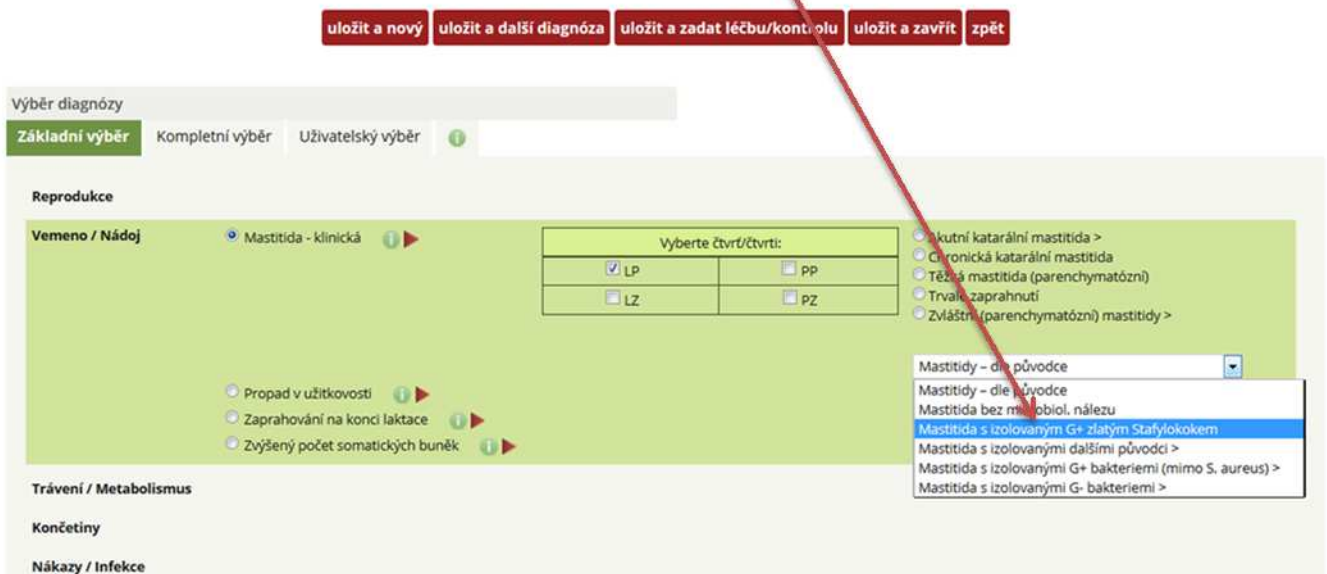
uložit a nový | uložit a další diagnóza | uložit a zadat léčbu/kont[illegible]olu | uložit a zavřít | zpět

Výběr diagnózy

Základní výběr | Kompletní výběr | Uživatelský výběr

Reprodukce

Vemeno / Nádoj

Mastitida - klinická

| Vyberte čtvrť/čtvrti: | |
|---|---|
| LP | PP |
| LZ | PZ |

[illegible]kutní katarální mastitida >
C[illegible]ronická katarální mastitida
Tě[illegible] mastitida (parenchymatózní)
Trvalé zaprahnutí
Zvlášt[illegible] (parenchymatózní) mastitidy >

Mastitidy – dle původce

Mastitidy – dle původce
Mastitida bez m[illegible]obiol. nálezu
Mastitida s izolovaným G+ zlatým Stafylokokem
Mastitida s izolovanými dalšími původci >
Mastitida s izolovanými G+ bakteriemi (mimo S. aureus) >
Mastitida s izolovanými G- bakteriemi >

Propad v užitkovosti
Zaprahování na konci laktace
Zvýšený počet somatických buněk

Trávení / Metabolismus

Končetiny

Nákazy / Infekce